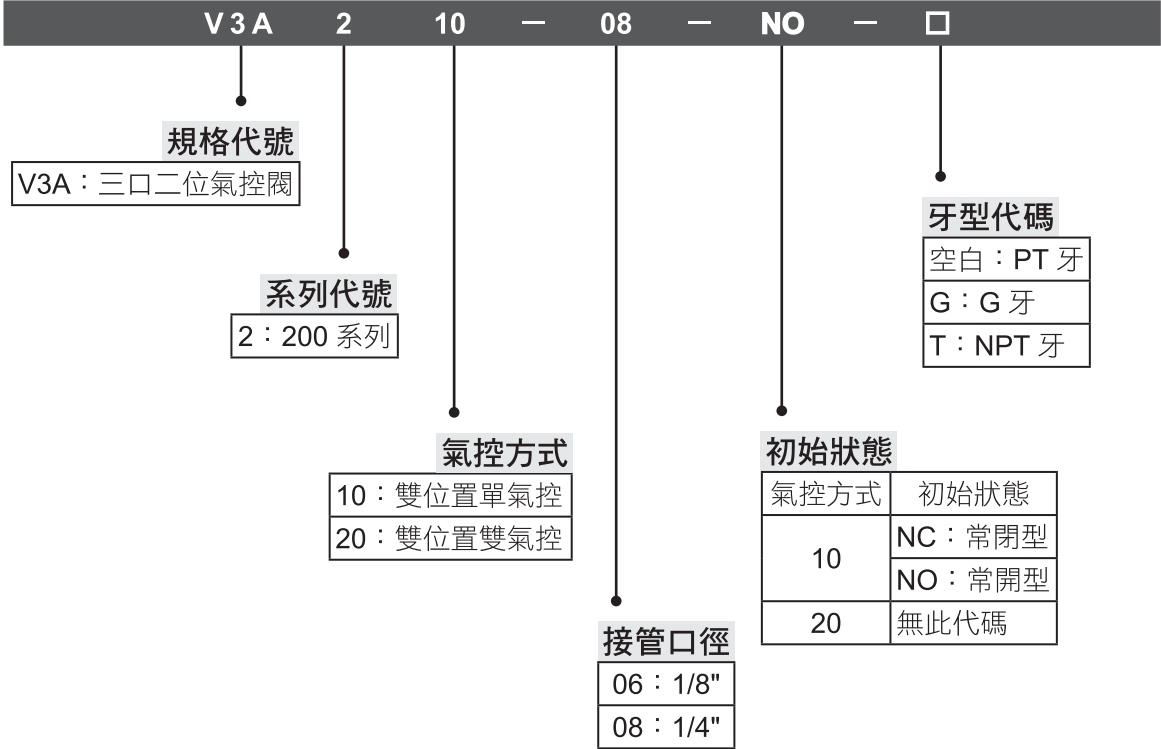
V3A 2 10 — 08 — NO — □

規格代號
V3A：三口二位氣控閥

系列代號
2：200 系列

氣控方式
10：雙位置單氣控
20：雙位置雙氣控

接管口徑
06：1/8"
08：1/4"

初始狀態

| 氣控方式 | 初始狀態 |
|---|---|
| 10 | NC：常閉型 |
| | NO：常開型 |
| 20 | 無此代碼 |

牙型代碼
空白：PT 牙
G：G 牙
T：NPT 牙